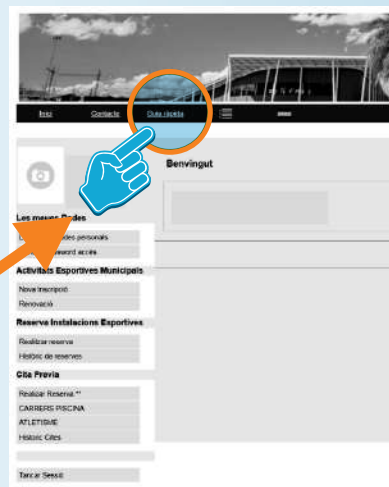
Inici
Contacte
Guia rapida

Benvingut

Les meves Dades
D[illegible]ades personals
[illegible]assword accés

Activitats Esportives Municipals
Nova Inscripció
Renovació

Reserva Instalacions Esportives
Realitzar reserva
Històric de reserves

Cita Prèvia
Realitzar Reserva **
CARRERS PISCINA
ATLETISME
Històric Cites

Tancar Sessió